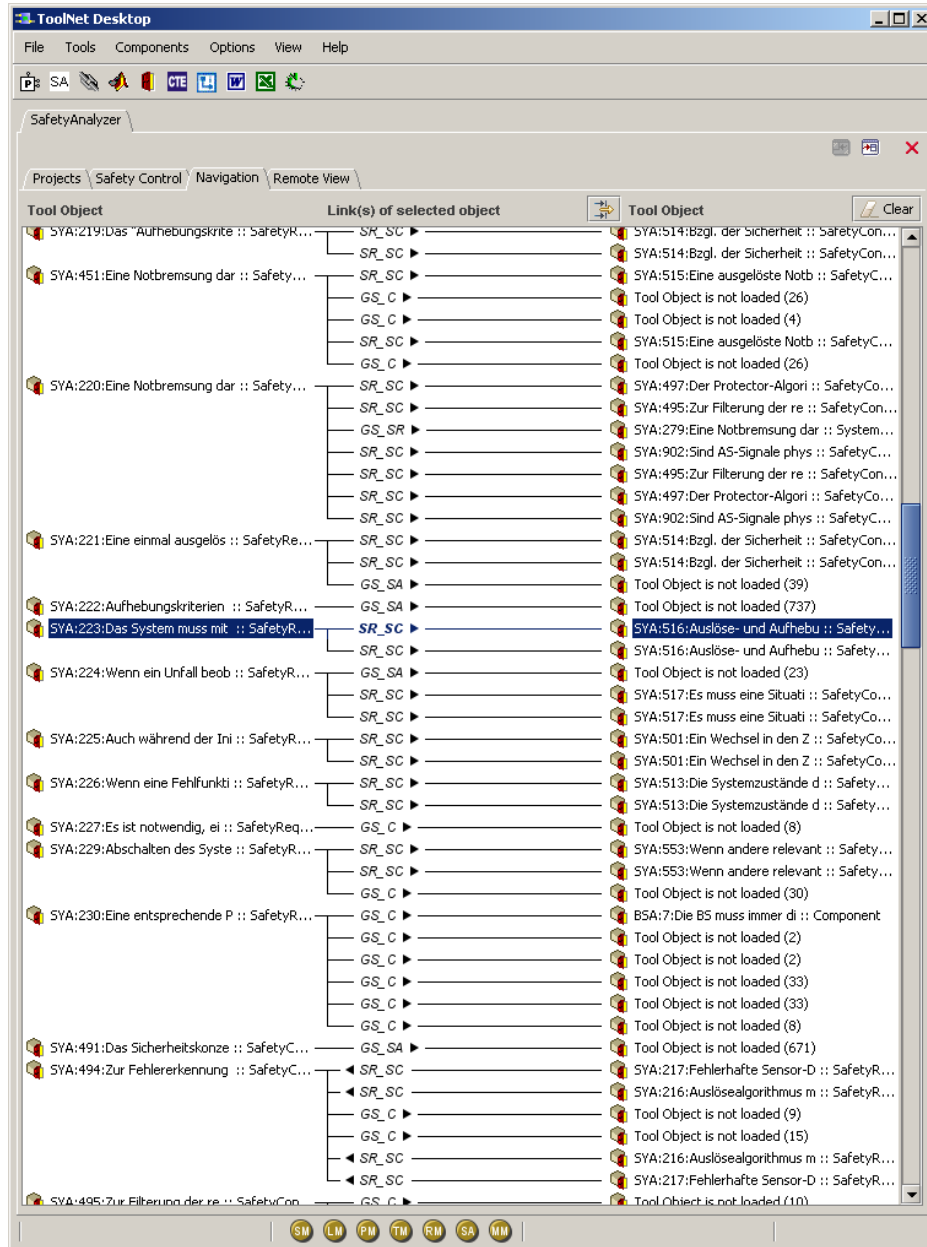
ToolNet Desktop

File Tools Components Options View Help

SA CTE

SafetyAnalyzer

Projects Safety Control Navigation Remote View

| Tool Object | Link(s) of selected object | Tool Object |
|---|---|---|
| SYA:219:Das "Aufhebungskrite :: SafetyR... | SR_SC ▶ | SYA:514:Bzgl. der Sicherheit :: SafetyCon... |
| | SR_SC ▶ | SYA:514:Bzgl. der Sicherheit :: SafetyCon... |
| SYA:451:Eine Notbremsung dar :: Safety... | SR_SC ▶ | SYA:515:Eine ausgelöste Notb :: SafetyC... |
| | GS_C ▶ | Tool Object is not loaded (26) |
| | GS_C ▶ | Tool Object is not loaded (4) |
| | SR_SC ▶ | SYA:515:Eine ausgelöste Notb :: SafetyC... |
| | GS_C ▶ | Tool Object is not loaded (26) |
| SYA:220:Eine Notbremsung dar :: Safety... | SR_SC ▶ | SYA:497:Der Protector-Algori :: SafetyCo... |
| | SR_SC ▶ | SYA:495:Zur Filterung der re :: SafetyCon... |
| | GS_SR ▶ | SYA:279:Eine Notbremsung dar :: System... |
| | SR_SC ▶ | SYA:902:Sind AS-Signale phys :: SafetyC... |
| | SR_SC ▶ | SYA:495:Zur Filterung der re :: SafetyCon... |
| | SR_SC ▶ | SYA:497:Der Protector-Algori :: SafetyCo... |
| | SR_SC ▶ | SYA:902:Sind AS-Signale phys :: SafetyC... |
| SYA:221:Eine einmal ausgelös :: SafetyRe... | SR_SC ▶ | SYA:514:Bzgl. der Sicherheit :: SafetyCon... |
| | SR_SC ▶ | SYA:514:Bzgl. der Sicherheit :: SafetyCon... |
| | GS_SA ▶ | Tool Object is not loaded (39) |
| SYA:222:Aufhebungskriterien :: SafetyR... | GS_SA ▶ | Tool Object is not loaded (737) |
| SYA:223:Das System muss mit :: SafetyR... | SR_SC ▶ | SYA:516:Auslöse- und Aufhebu :: Safety... |
| | SR_SC ▶ | SYA:516:Auslöse- und Aufhebu :: Safety... |
| SYA:224:Wenn ein Unfall beob :: SafetyR... | GS_SA ▶ | Tool Object is not loaded (23) |
| | SR_SC ▶ | SYA:517:Es muss eine Situati :: SafetyCo... |
| | SR_SC ▶ | SYA:517:Es muss eine Situati :: SafetyCo... |
| SYA:225:Auch während der Ini :: SafetyR... | SR_SC ▶ | SYA:501:Ein Wechsel in den Z :: SafetyCo... |
| | SR_SC ▶ | SYA:501:Ein Wechsel in den Z :: SafetyCo... |
| SYA:226:Wenn eine Fehlfunkti :: SafetyR... | SR_SC ▶ | SYA:513:Die Systemzustände d :: Safety... |
| | SR_SC ▶ | SYA:513:Die Systemzustände d :: Safety... |
| SYA:227:Es ist notwendig, ei :: SafetyReq... | GS_C ▶ | Tool Object is not loaded (8) |
| SYA:229:Abschalten des Syste :: SafetyR... | SR_SC ▶ | SYA:553:Wenn andere relevant :: Safety... |
| | SR_SC ▶ | SYA:553:Wenn andere relevant :: Safety... |
| | GS_C ▶ | Tool Object is not loaded (30) |
| SYA:230:Eine entsprechende P :: SafetyR... | GS_C ▶ | BSA:7:Die BS muss immer di :: Component |
| | GS_C ▶ | Tool Object is not loaded (2) |
| | GS_C ▶ | Tool Object is not loaded (2) |
| | GS_C ▶ | Tool Object is not loaded (33) |
| | GS_C ▶ | Tool Object is not loaded (33) |
| | GS_C ▶ | Tool Object is not loaded (8) |
| SYA:491:Das Sicherheitskonze :: SafetyC... | GS_SA ▶ | Tool Object is not loaded (671) |
| SYA:494:Zur Fehlererkennung :: SafetyC... | ◀ SR_SC | SYA:217:Fehlerhafte Sensor-D :: SafetyR... |
| | ◀ SR_SC | SYA:216:Auslösealgorithmus m :: SafetyR... |
| | GS_C ▶ | Tool Object is not loaded (9) |
| | GS_C ▶ | Tool Object is not loaded (15) |
| | ◀ SR_SC | SYA:216:Auslösealgorithmus m :: SafetyR... |
| | ◀ SR_SC | SYA:217:Fehlerhafte Sensor-D :: SafetyR... |
| SYA:495:Zur Filterung der re :: SafetyCon... | GS_C ▶ | Tool Object is not loaded (10) |

Clear

SM LM PM TM RM SA MM